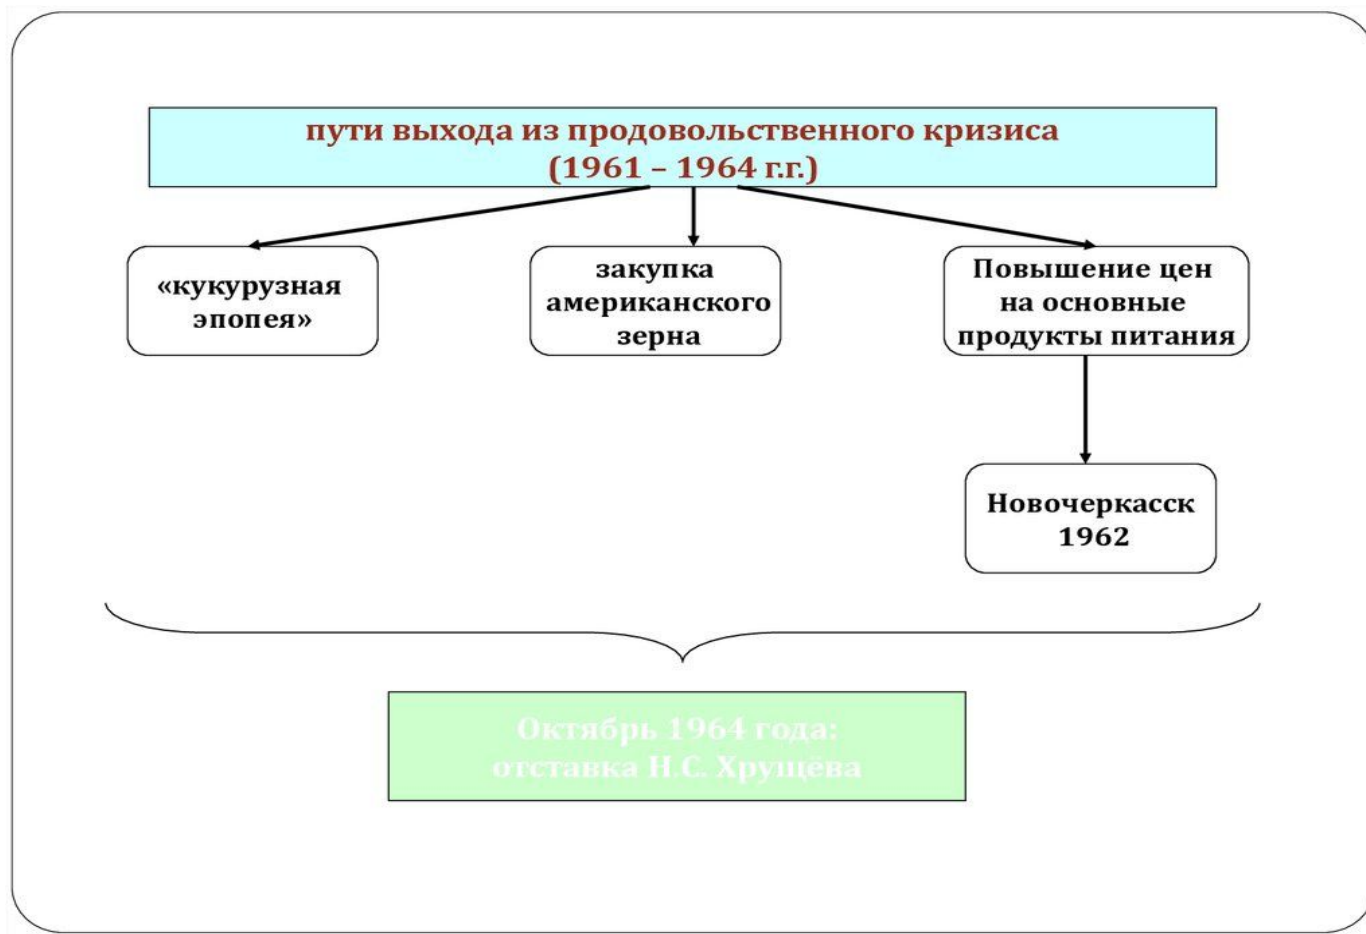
пути выхода из продовольственного кризиса (1961 – 1964 г.г.)

«кукурузная эпопея»

закупка американского зерна

Повышение цен на основные продукты питания

Новочеркасск 1962

Октябрь 1964 года: отставка Н.С. Хрущёва